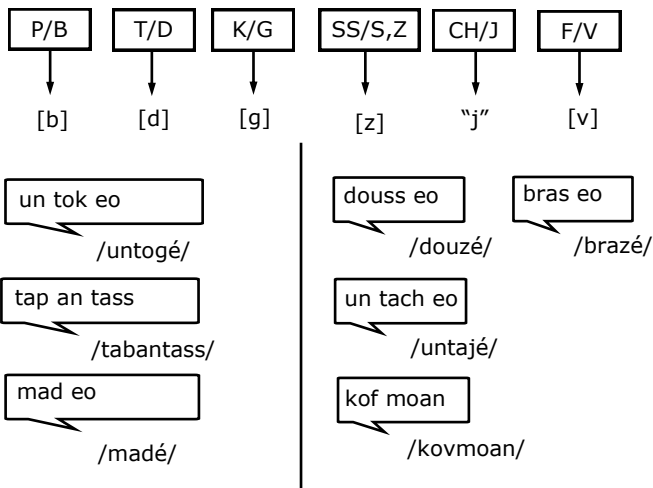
P/B

[b]

T/D

[d]

K/G

[g]

SS/S,Z

[z]

CH/J

“j”

F/V

[v]

un tok eo

/untogé/

tap an tass

/tabantass/

mad eo

/madé/

douss eo

/douzé/

bras eo

/brazé/

un tach eo

/untajé/

kof moan

/kovmoan/